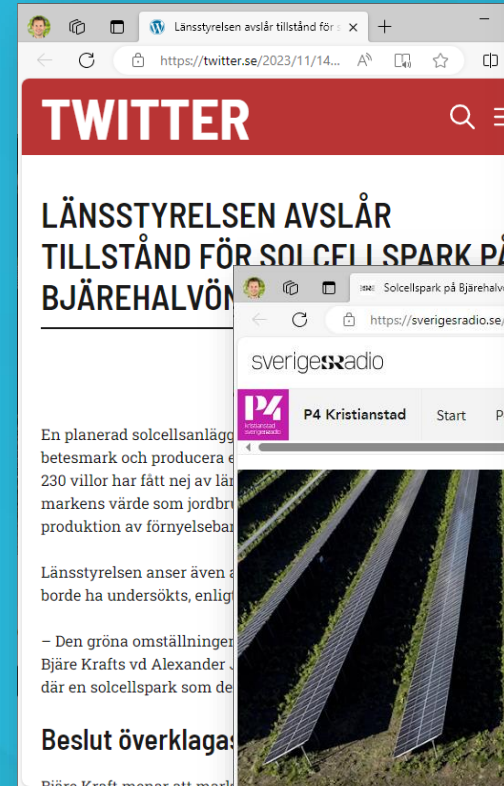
Länsstyrelsen avslår tillstånd för s

https://twitter.se/2023/11/14...

TWITTER

LÄNSSTYRELSEN AVSLÅR TILLSTÅND FÖR SOLCELLSPARK PÅ BJÄREHALVÖN

En planerad solcellsanlägg betesmark och producera e 230 villor har fått nej av län markens värde som jordbru produktion av förnyelsebar

Länsstyrelsen anser även a borde ha undersökts, enligt

– Den gröna omställningen Bjäre Krafts vd Alexander J där en solcellspark som de

Beslut överklagas

Bjäre Kraft menar att mark

Solcellspark på Bjärehalv

https://sverigesradio.se/

sverigesradio

P4 kristianstad sverigesradio

P4 Kristianstad

Start

P